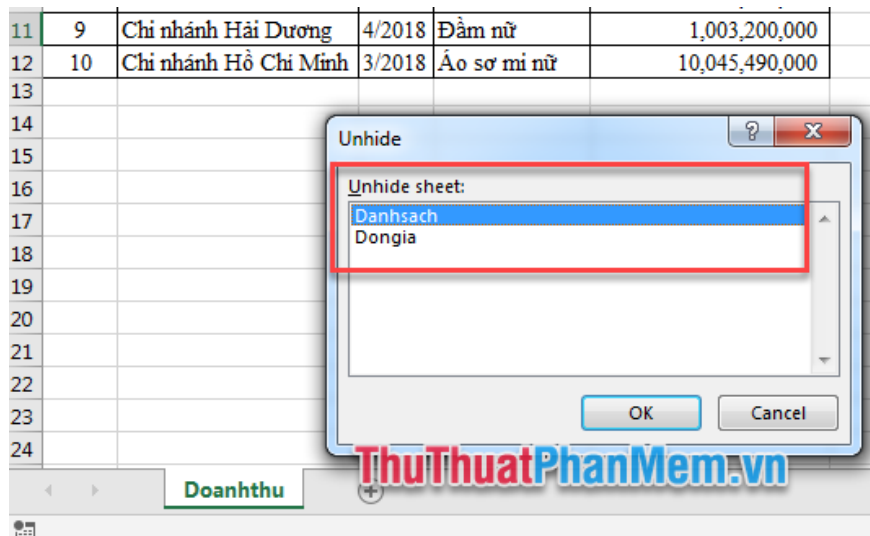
| 11 | 9 | Chi nhánh Hải Dương | 4/2018 | Đầm nữ | 1,003,200,000 |
|---|---|---|---|---|---|
| 12 | 10 | Chi nhánh Hồ Chí Minh | 3/2018 | Áo sơ mi nữ | 10,045,490,000 |

13
14
15
16
17
18
19
20
21
22
23
24

Unhide
?
X
Unhide sheet:
Danhsach
Dongia
OK
Cancel

ThuThuatPhanMem.vn

Doanhthu